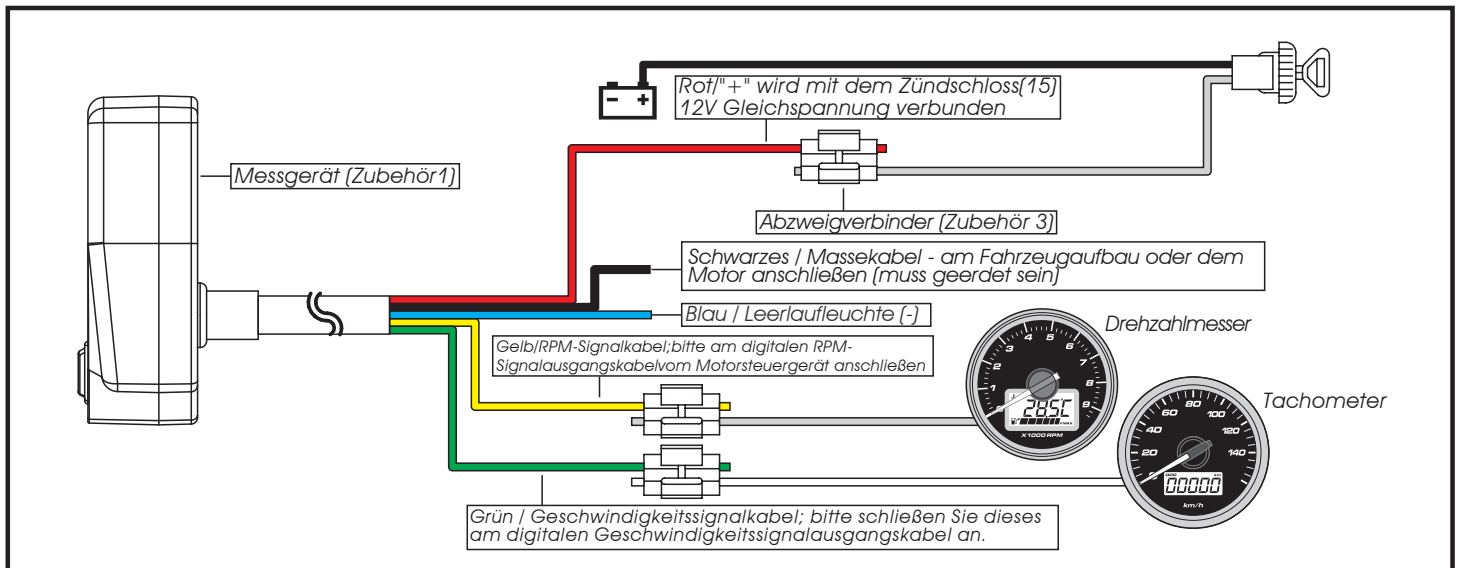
Rot/"+" wird mit dem Zündschloss(15) 12V Gleichspannung verbunden

Messgerät (Zubehör1)

Abzweigverbinder (Zubehör 3)

Schwarzes / Massekabel - am Fahrzeugaufbau oder dem Motor anschließen (muss geerdet sein)

Blau / Leerlaufleuchte (-)

Drehzahlmesser

Gelb/RPM-Signalkabel;bitte am digitalen RPM-Signalausgangskabelvom Motorsteuergerät anschließen

1 2 3 4 5 6 7 8 9

285C

X1000 RPM

Tachometer

20 40 60 80 100 120 140

00000

km/h

Grün / Geschwindigkeitssignalkabel; bitte schließen Sie dieses am digitalen Geschwindigkeitssignalausgangskabel an.